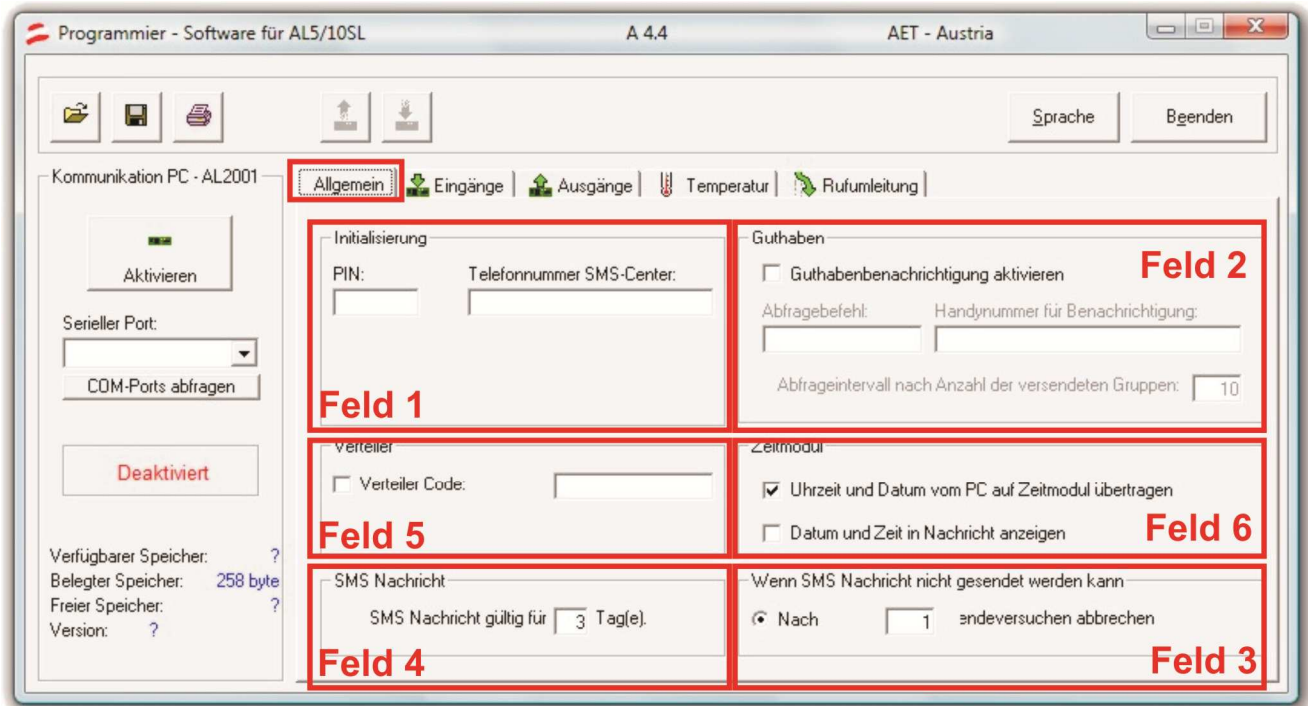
Programmier - Software für AL5/10SL A 4.4 AET - Austria

Sprache
Beenden

Kommunikation PC - AL2001

Aktivieren

Serieller Port:

COM-Ports abfragen

Deaktiviert

Verfügbarer Speicher: ?
Belegter Speicher: 258 byte
Freier Speicher: ?
Version: ?

Allgemein | Eingänge | Ausgänge | Temperatur | Rufumleitung

Initialisierung
PIN: Telefonnummer SMS-Center:
Feld 1

Guthaben
Guthabenbenachrichtigung aktivieren
Feld 2
Abfragebefehl: Handynummer für Benachrichtigung:
Abfrageintervall nach Anzahl der versendeten Gruppen: 10

Verteiler
Verteiler Code:
Feld 5

Zeitmodul
Uhrzeit und Datum vom PC auf Zeitmodul übertragen
Feld 6
Datum und Zeit in Nachricht anzeigen

SMS Nachricht
SMS Nachricht gültig für 3 Tag(e).
Feld 4

Wenn SMS Nachricht nicht gesendet werden kann
Nach 1 endeversuchen abbrechen
Feld 3